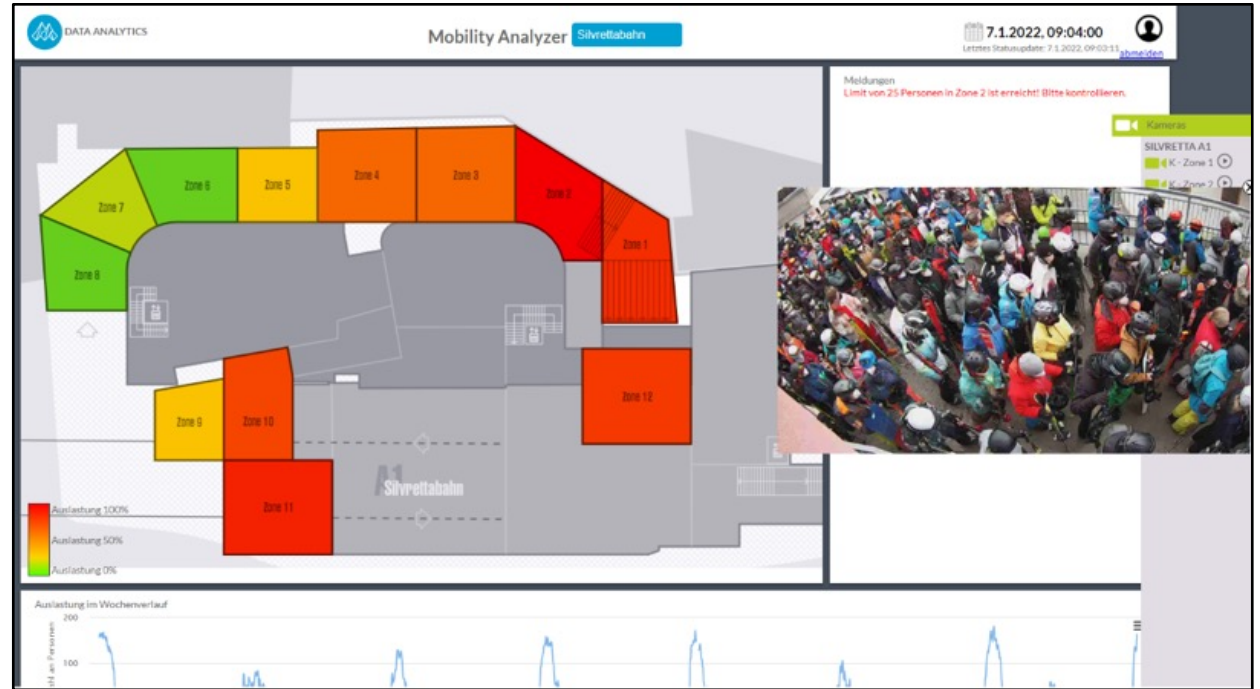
DATA ANALYTICS

Mobility Analyzer Silvrettabahn

7.1.2022, 09:04:00
Letztes Statusupdate: 7.1.2022, 09:03:11 abmelden

Zone 7
Zone 6
Zone 5
Zone 4
Zone 3
Zone 2
Zone 1
Zone 8
Zone 9
Zone 10
Zone 12
Zone 11
A1 Silvrettabahn

Auslastung 100%
Auslastung 50%
Auslastung 0%

Meldungen
Limit von 25 Personen in Zone 2 ist erreicht! Bitte kontrollieren.

Kameras
SILVRETTA A1
K - Zone 1
K - Zone 2

Auslastung im Wochenverlauf
200
100
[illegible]hl an Personen